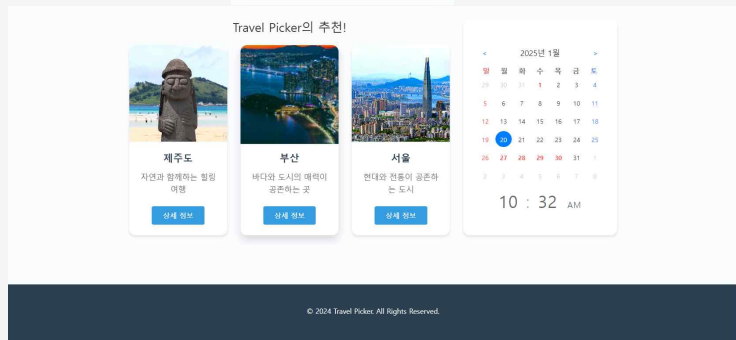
Travel Picker의 추천!

제주도

자연과 함께하는 힐링 여행

상세 정보

부산

바다와 도시의 매력이 공존하는 곳

상세 정보

서울

현대와 전통이 공존하는 도시

상세 정보

<    2025년 1월    >

| 일 | 월 | 화 | 수 | 목 | 금 | 토 |
|---|---|---|---|---|---|---|
| 29 | 30 | 31 | 1 | 2 | 3 | 4 |
| 5 | 6 | 7 | 8 | 9 | 10 | 11 |
| 12 | 13 | 14 | 15 | 16 | 17 | 18 |
| 19 | 20 | 21 | 22 | 23 | 24 | 25 |
| 26 | 27 | 28 | 29 | 30 | 31 | 1 |
| 2 | 3 | 4 | 5 | 6 | 7 | 8 |

10 : 32 AM

© 2024 Travel Picker. All Rights Reserved.